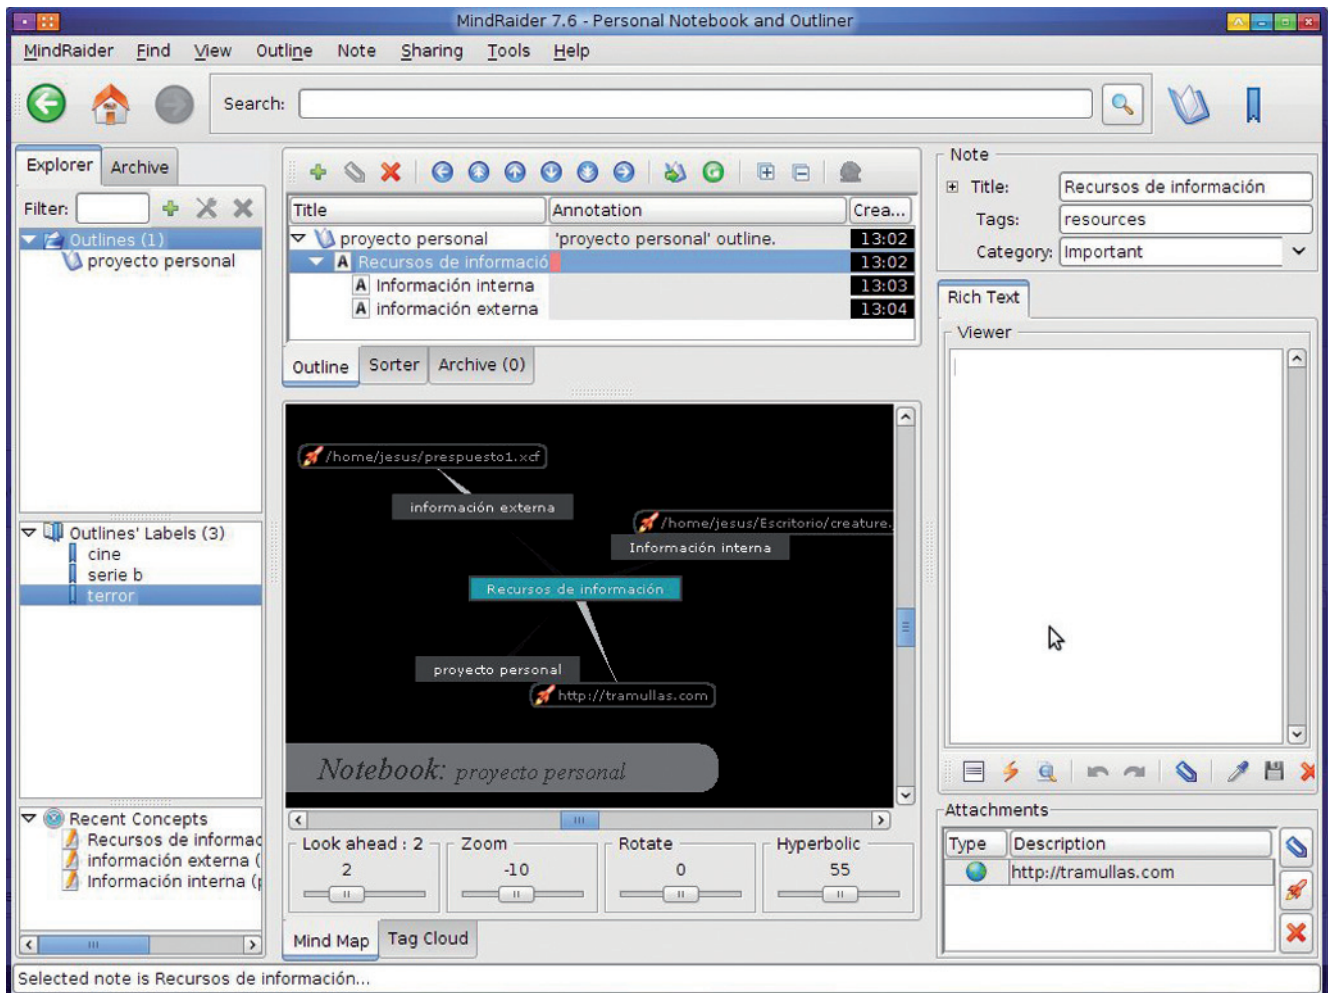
MindRaider 7.6 - Personal Notebook and Outliner

MindRaider Find View Outline Note Sharing Tools Help

Search:

Explorer Archive

Filter:

Outlines (1)
proyecto personal

Outlines' Labels (3)
cine
serie b
terror

Recent Concepts
Recursos de informac
información externa (
Información interna (

| Title | Annotation | Crea... |
|---|---|---|
| proyecto personal | 'proyecto personal' outline. | 13:02 |
| Recursos de informació | | 13:02 |
| Información interna | | 13:03 |
| información externa | | 13:04 |

Outline Sorter Archive (0)

/home/jesus/prespuesto1.xcf
información externa
/home/jesus/Escritorio/creature.
Información interna
Recursos de información
proyecto personal
http://tramullas.com

Notebook: proyecto personal

Look ahead : 2
2
Zoom
-10
Rotate
0
Hyperbolic
55

Mind Map Tag Cloud

Note
Title: Recursos de información
Tags: resources
Category: Important

Rich Text
Viewer

Attachments
| Type | Description |
|---|---|
| | http://tramullas.com |

Selected note is Recursos de información...